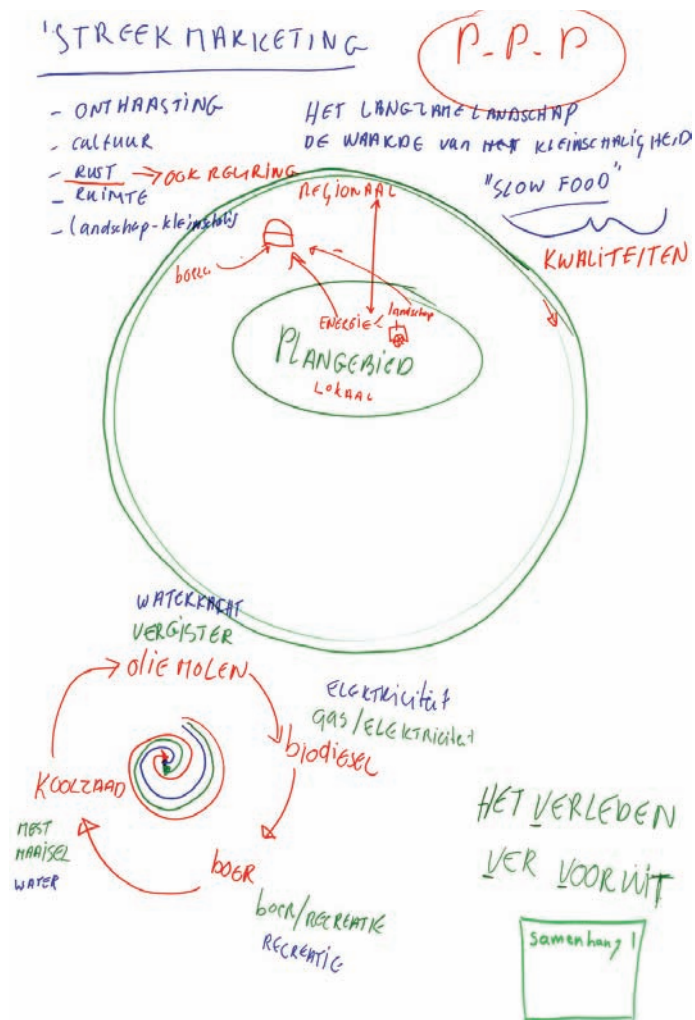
'STREEK MARKETING

P-P-P

- ONTHAASTING
- CULTUUR
- RUST → OOK REGERING
- RUIMTE
- landschap-kleinschalig

HET LANGZAME LANDSCHAP
DE WAARDE VAN HET KLEINSCHALIGHEID

"SLOW FOOD"

KWALITEITEN

REGIONAAL

boer

ENERGIE

landschap

PLANGEBIED
LOKAAL

WATERKRACHT
VERGISTER
olie MOLEN

ELEKTRICITEIT
gas/ELEKTRICITEIT

biodiesel

KOOLZAAD

MEST
MAISEL
WATER

boer

boer/RECREATIE
RECREATIE

HET VERLEDEN
VER VOORUIT

Samenhang!